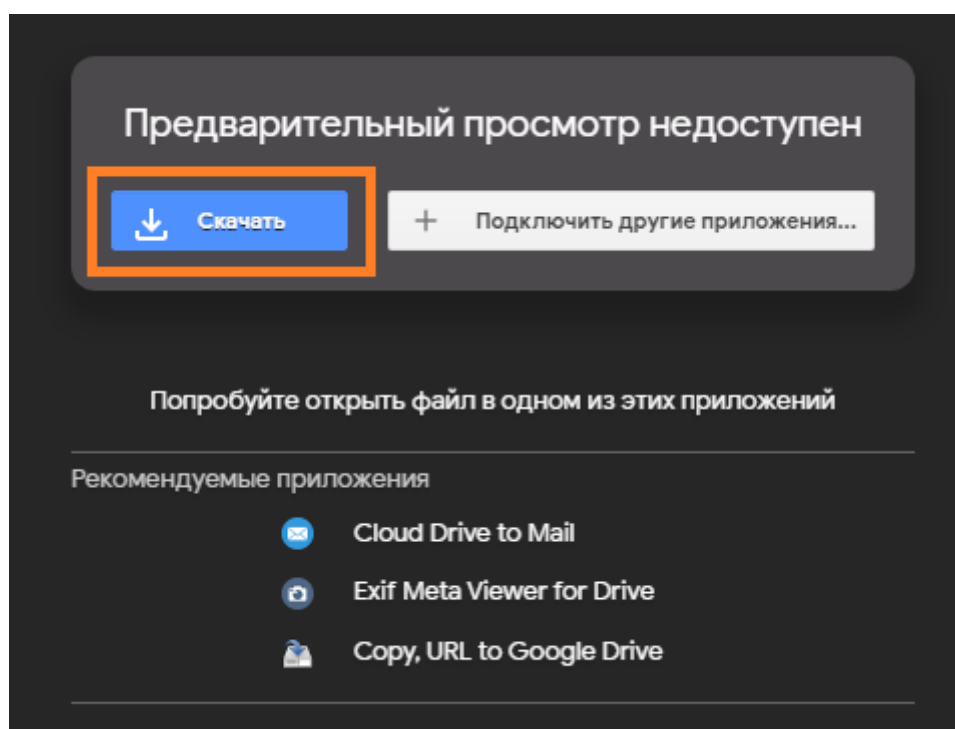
Предварительный просмотр недоступен

Скачать

+ Подключить другие приложения...

Попробуйте открыть файл в одном из этих приложений

Рекомендуемые приложения

Cloud Drive to Mail

Exif Meta Viewer for Drive

Copy, URL to Google Drive